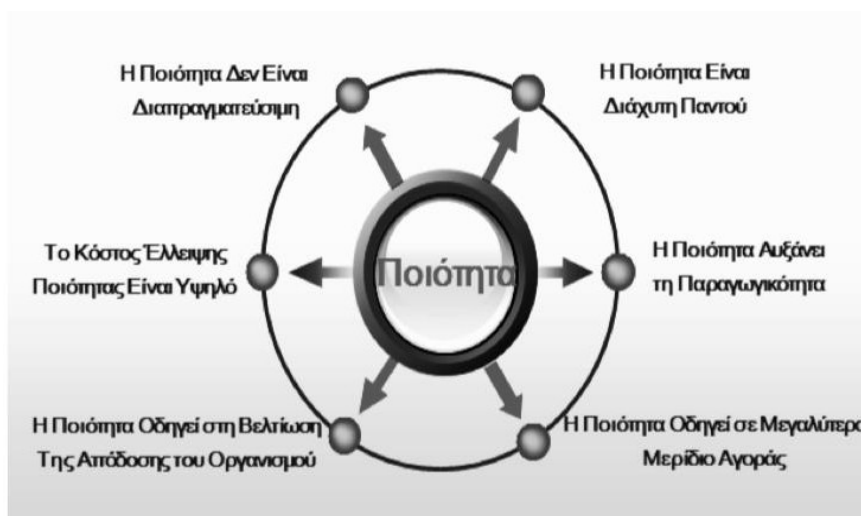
Ποιότητα

Η Ποιότητα Δεν Είναι Διαπραγματεύσιμη

Η Ποιότητα Είναι Διάχυτη Παντού

Το Κόστος Έλλειψης Ποιότητας Είναι Υψηλό

Η Ποιότητα Αυξάνει τη Παραγωγικότητα

Η Ποιότητα Οδηγεί στη Βελτίωση Της Απόδοσης του Οργανισμού

Η Ποιότητα Οδηγεί σε Μεγαλύτερο Μερίδιο Αγοράς